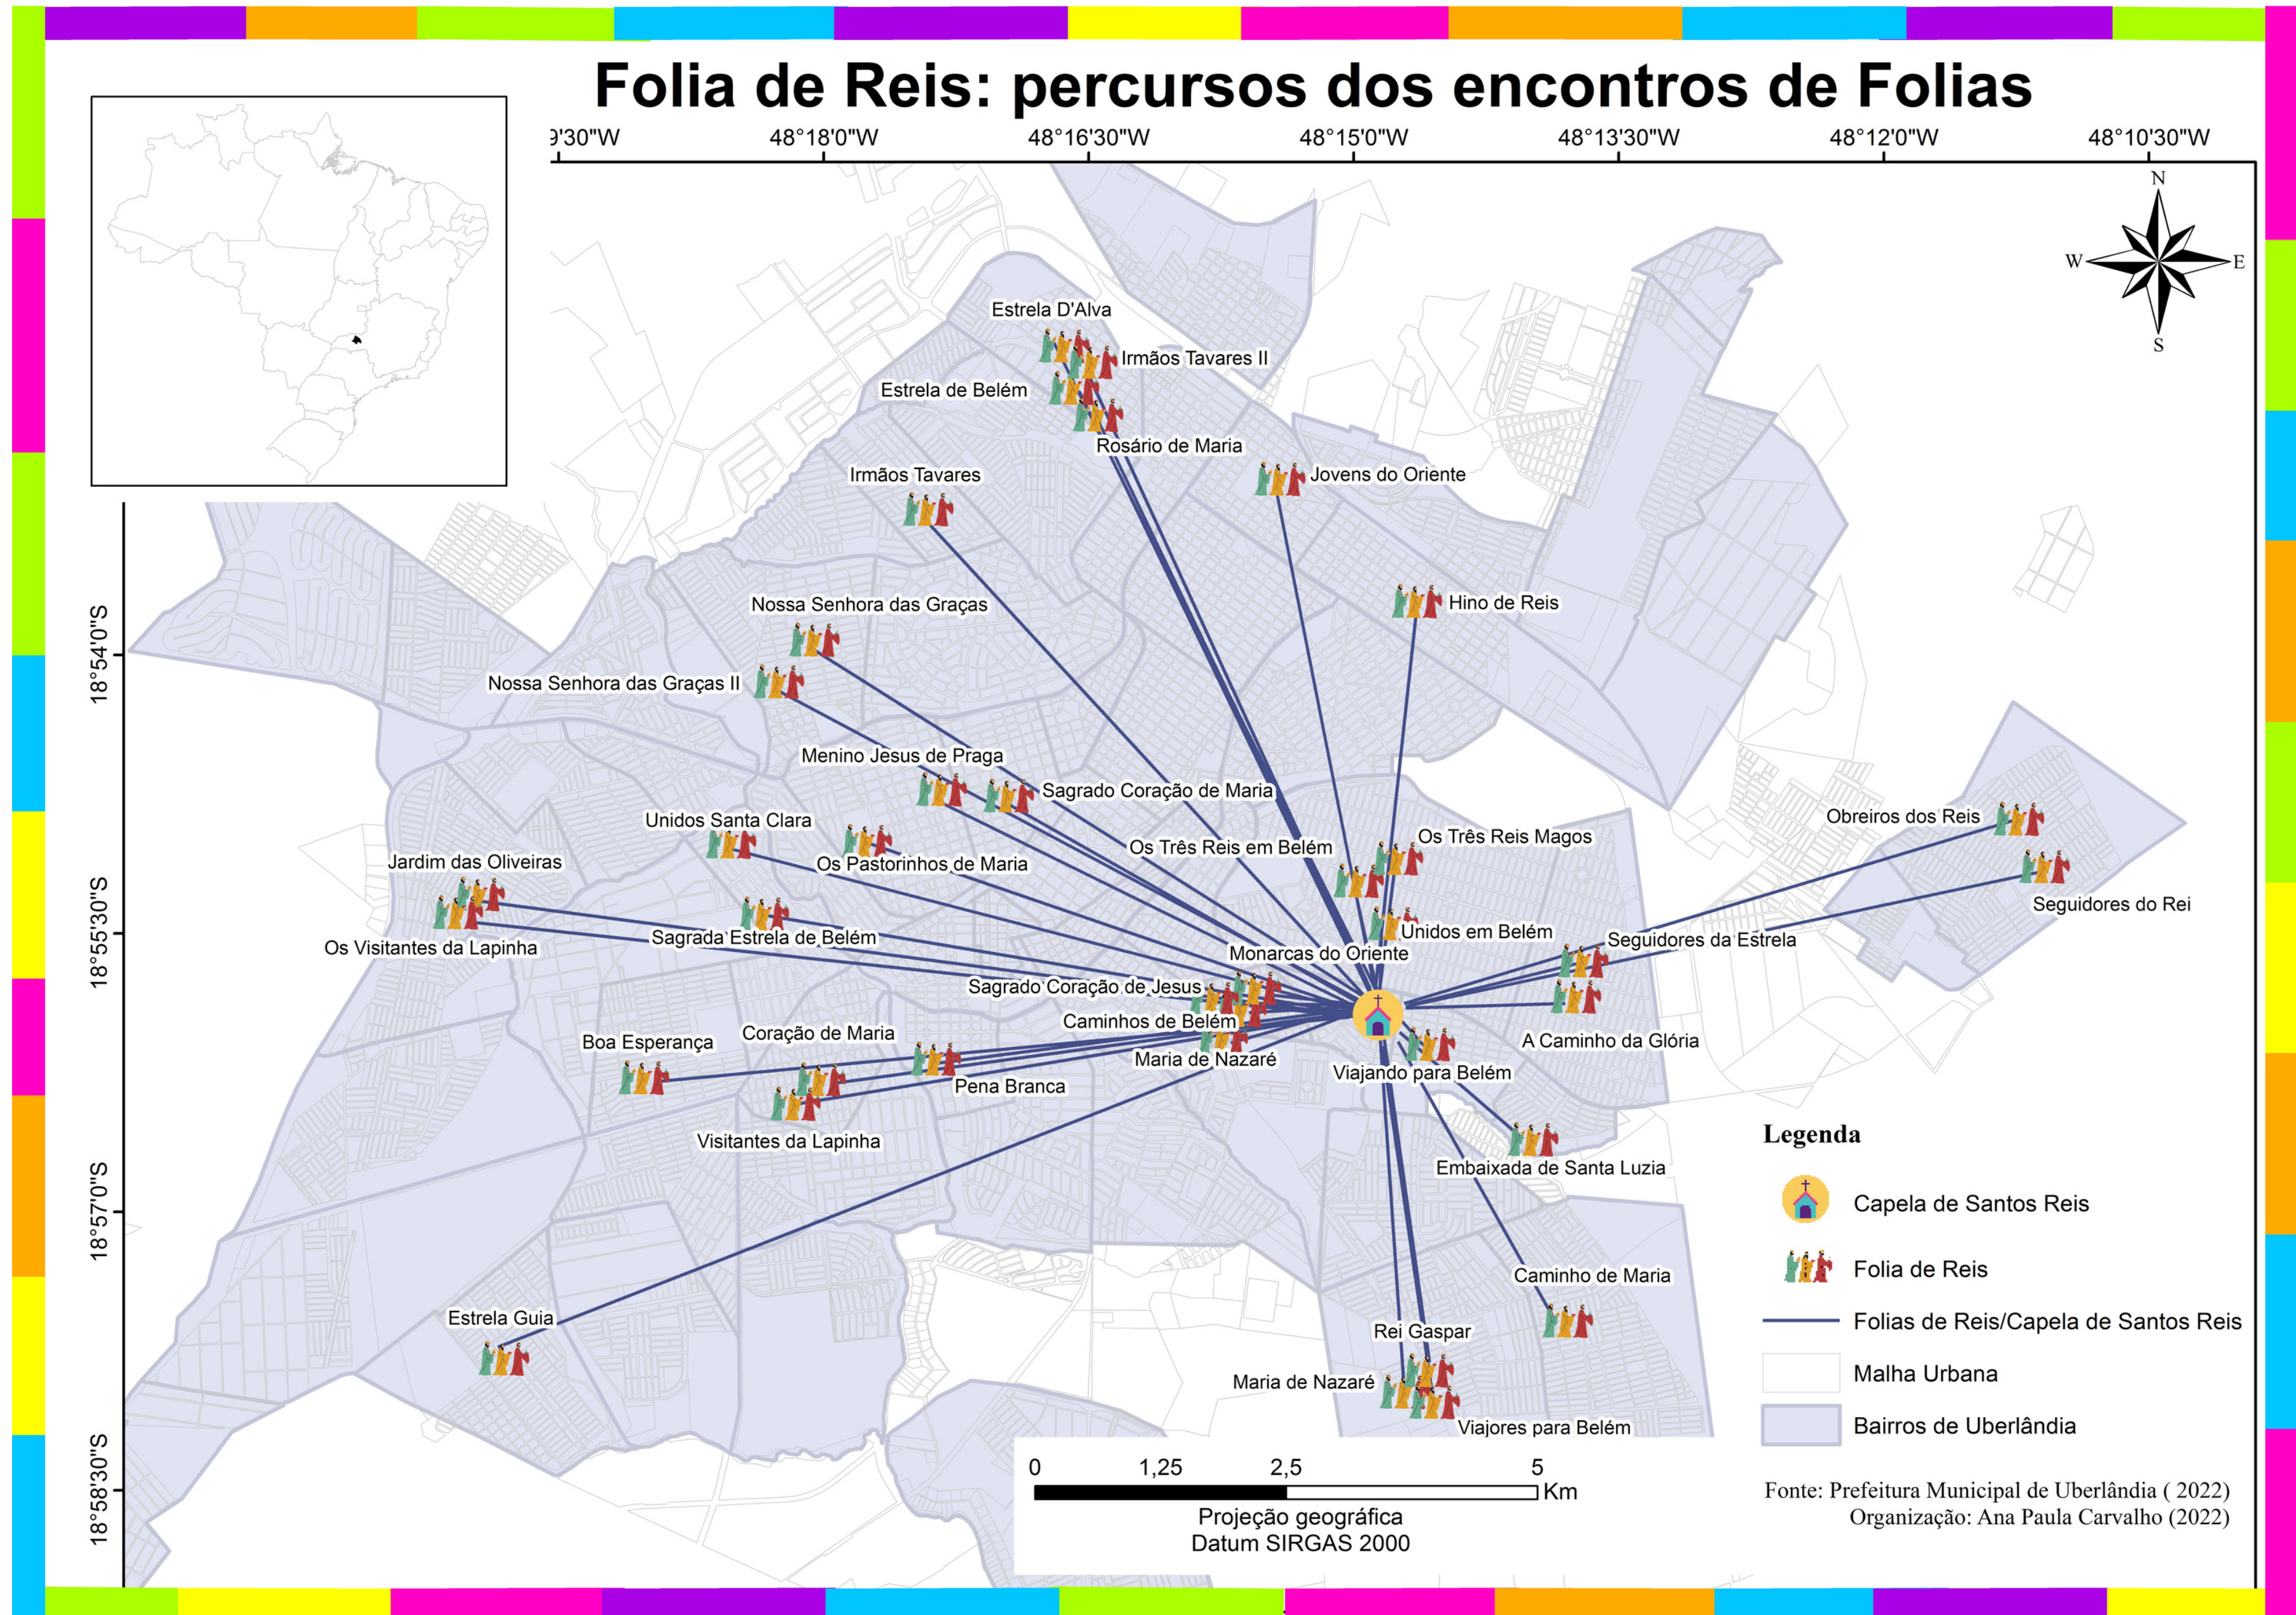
Folia de Reis: percursos dos encontros de Folias

9'30"W 48°18'0"W 48°16'30"W 48°15'0"W 48°13'30"W 48°12'0"W 48°10'30"W

18°54'0"S
18°55'30"S
18°57'0"S
18°58'30"S

N
W
E
S

Estrela D'Alva
Irmãos Tavares II
Estrela de Belém
Rosário de Maria
Irmãos Tavares
Jovens do Oriente
Hino de Reis
Nossa Senhora das Graças
Nossa Senhora das Graças II
Menino Jesus de Praga
Sagrado Coração de Maria
Unidos Santa Clara
Os Três Reis em Belém
Os Três Reis Magos
Os Pastorinhos de Maria
Jardim das Oliveiras
Obreiros dos Reis
Seguidores do Rei
Os Visitantes da Lapinha
Sagrada Estrela de Belém
Unidos em Belém
Seguidores da Estrela
Monarcas do Oriente
Sagrado Coração de Jesus
Caminhos de Belém
Boa Esperança
Coração de Maria
Maria de Nazaré
A Caminho da Glória
Pena Branca
Viajando para Belém
Visitantes da Lapinha
Embaixada de Santa Luzia
Caminho de Maria
Estrela Guia
Rei Gaspar
Maria de Nazaré
Viajores para Belém

Legenda
Capela de Santos Reis
Folia de Reis
Folias de Reis/Capela de Santos Reis
Malha Urbana
Bairros de Uberlândia

0 1,25 2,5 5 Km
Projeção geográfica
Datum SIRGAS 2000

Fonte: Prefeitura Municipal de Uberlândia ( 2022)
Organização: Ana Paula Carvalho (2022)